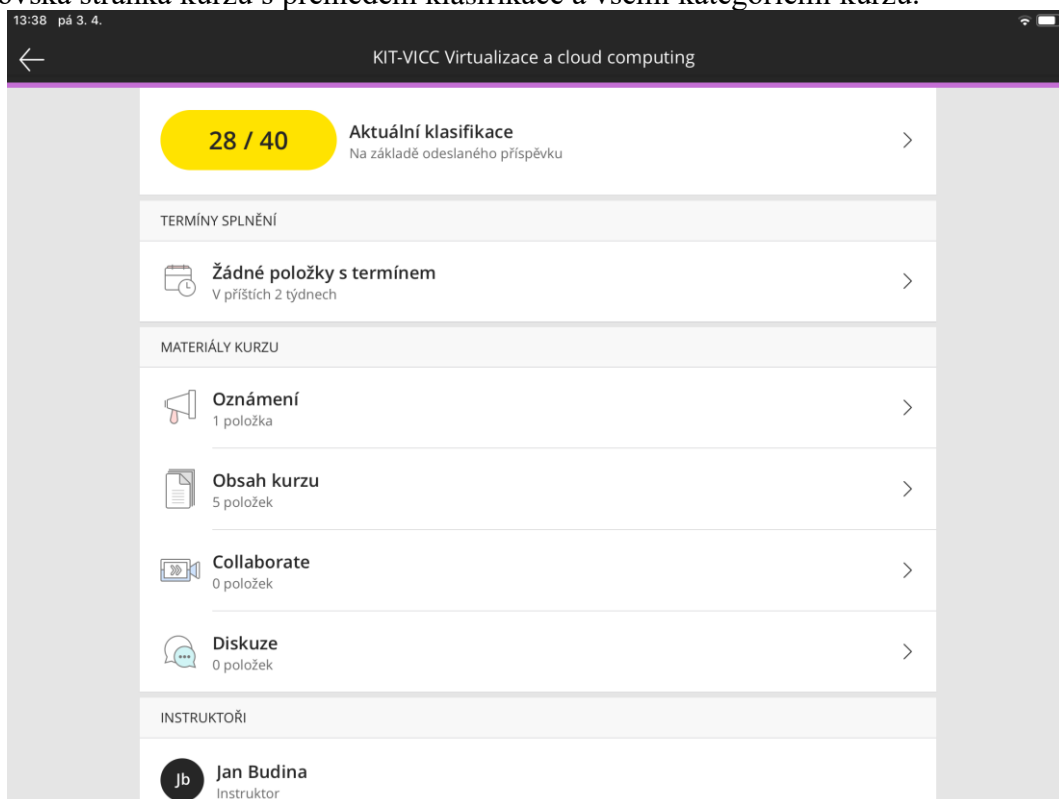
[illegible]ovská stránka kurzu s přehledem klasifikace a všemi kategoriemi kurzu.

13:38 pá 3. 4.

KIT-VICC Virtualizace a cloud computing

28 / 40

Aktuální klasifikace
Na základě odeslaného příspěvku

TERMÍNY SPLNĚNÍ

Žádné položky s termínem
V příštích 2 týdnech

MATERIÁLY KURZU

Oznámení
1 položka

Obsah kurzu
5 položek

Collaborate
0 položek

Diskuze
0 položek

INSTRUKTOŘI

Jb

Jan Budina
Instruktor